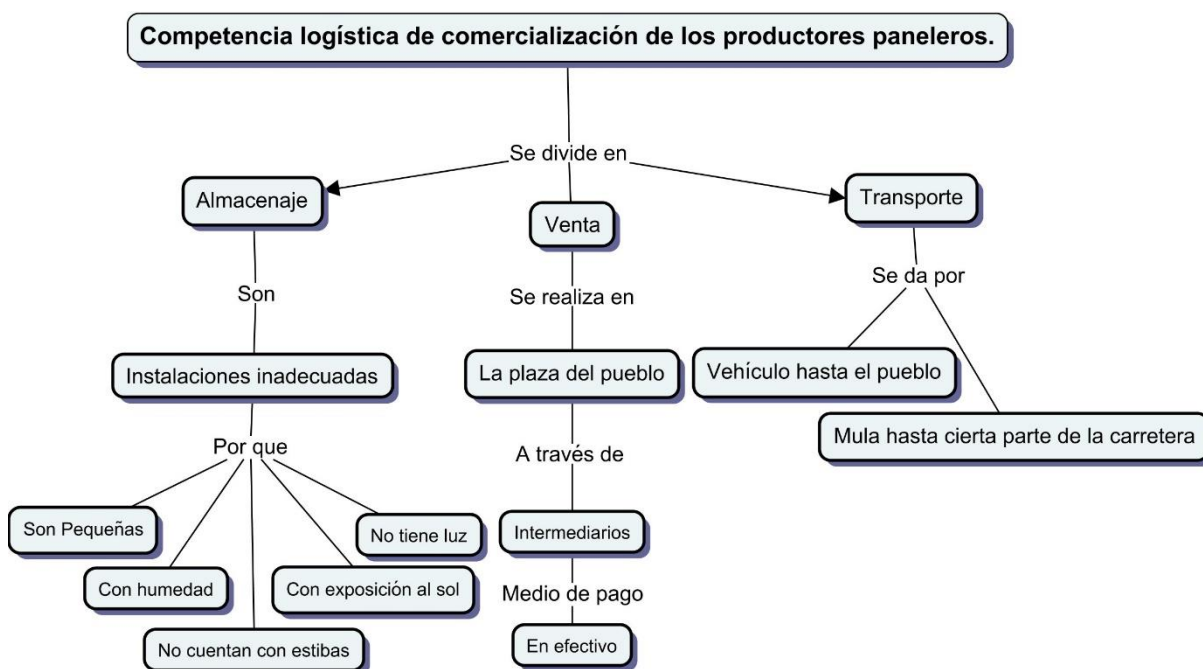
Competencia logística de comercialización de los productores paneleros.

Se divide en

Almacenaje

Son

Instalaciones inadecuadas

Por que

Son Pequeñas

Con humedad

No cuentan con estibas

Con exposición al sol

No tiene luz

Venta

Se realiza en

La plaza del pueblo

A través de

Intermediarios

Medio de pago

En efectivo

Transporte

Se da por

Vehículo hasta el pueblo

Mula hasta cierta parte de la carretera